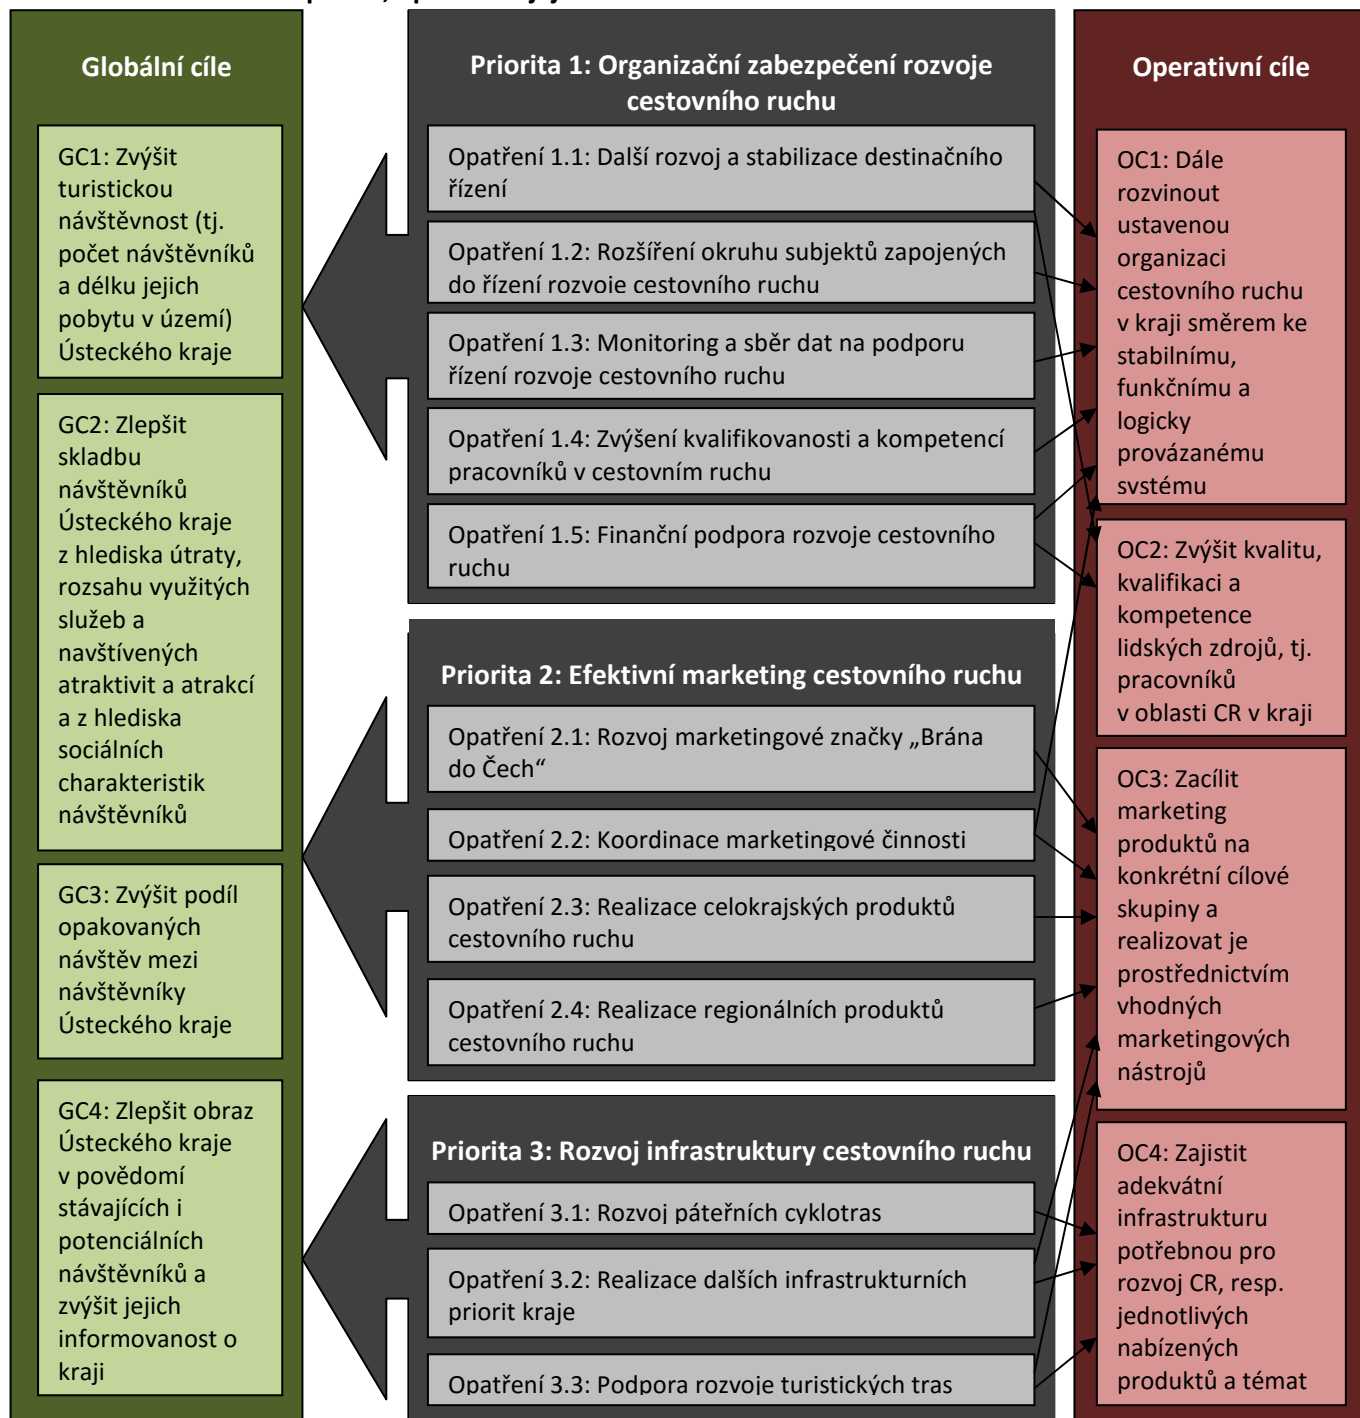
Globální cíle

GC1: Zvýšit turistickou návštěvnost (tj. počet návštěvníků a délku jejich pobytu v území) Ústeckého kraje

GC2: Zlepšit skladbu návštěvníků Ústeckého kraje z hlediska útraty, rozsahu využitých služeb a navštívených atraktivit a atrakcí a z hlediska sociálních charakteristik návštěvníků

GC3: Zvýšit podíl opakovaných návštěv mezi návštěvníky Ústeckého kraje

GC4: Zlepšit obraz Ústeckého kraje v povědomí stávajících i potenciálních návštěvníků a zvýšit jejich informovanost o kraji

Priorita 1: Organizační zabezpečení rozvoje cestovního ruchu

Opatření 1.1: Další rozvoj a stabilizace destinačního řízení

Opatření 1.2: Rozšíření okruhu subjektů zapojených do řízení rozvoje cestovního ruchu

Opatření 1.3: Monitoring a sběr dat na podporu řízení rozvoje cestovního ruchu

Opatření 1.4: Zvýšení kvalifikovanosti a kompetencí pracovníků v cestovním ruchu

Opatření 1.5: Finanční podpora rozvoje cestovního ruchu

Priorita 2: Efektivní marketing cestovního ruchu

Opatření 2.1: Rozvoj marketingové značky „Brána do Čech“

Opatření 2.2: Koordinace marketingové činnosti

Opatření 2.3: Realizace celokrajských produktů cestovního ruchu

Opatření 2.4: Realizace regionálních produktů cestovního ruchu

Priorita 3: Rozvoj infrastruktury cestovního ruchu

Opatření 3.1: Rozvoj páteřních cyklotras

Opatření 3.2: Realizace dalších infrastrukturních priorit kraje

Opatření 3.3: Podpora rozvoje turistických tras

Operativní cíle

OC1: Dále rozvinout ustavenou organizaci cestovního ruchu v kraji směrem ke stabilnímu, funkčnímu a logicky provázanému systému

OC2: Zvýšit kvalitu, kvalifikaci a kompetence lidských zdrojů, tj. pracovníků v oblasti CR v kraji

OC3: Zacílit marketing produktů na konkrétní cílové skupiny a realizovat je prostřednictvím vhodných marketingových nástrojů

OC4: Zajistit adekvátní infrastrukturu potřebnou pro rozvoj CR, resp. jednotlivých nabízených produktů a témat